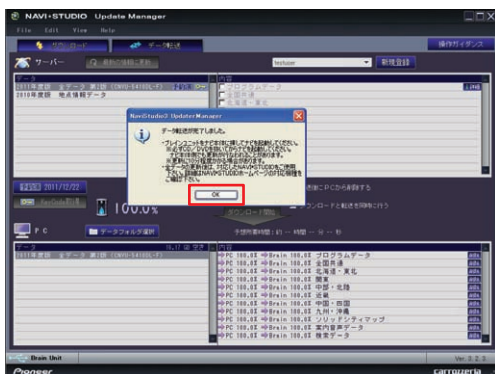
NAVI*STUDIO Update Manager

File Edit View Help

サポート ダウンロード

データ転送

操作ガイダンス

サーバー

最新の情報に更新

testuser

新規登録

データ

2011年度版 全データ 第1版 (CNVU-5410DL-F)

2010年度版 地点情報データ

内容

プログラムデータ

全国共通

北海道・東北

NaviStudio3 UpdateManager

データ転送が完了しました。

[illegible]

OK

2011/12/22

100.0%

ダウンロード開始

PC

データフォルダ選択

全データ 第1版 (CNVU-5410DL-F)

予想所要時間：約 -- 時間 -- 分 -- 秒

内容

PC 100.0% Brain 100.0% プログラムデータ

PC 100.0% Brain 100.0% 全国共通

PC 100.0% Brain 100.0% 北海道・東北

PC 100.0% Brain 100.0% 関東

PC 100.0% Brain 100.0% 中部・北陸

PC 100.0% Brain 100.0% 近畿

PC 100.0% Brain 100.0% 中国・四国

PC 100.0% Brain 100.0% 九州・沖縄

PC 100.0% Brain 100.0% ソリッドシティマップ

PC 100.0% Brain 100.0% 案内音声データ

PC 100.0% Brain 100.0% 検索データ

Brain Unit

Pioneer

carrozzeria

Ver. 3.2.3